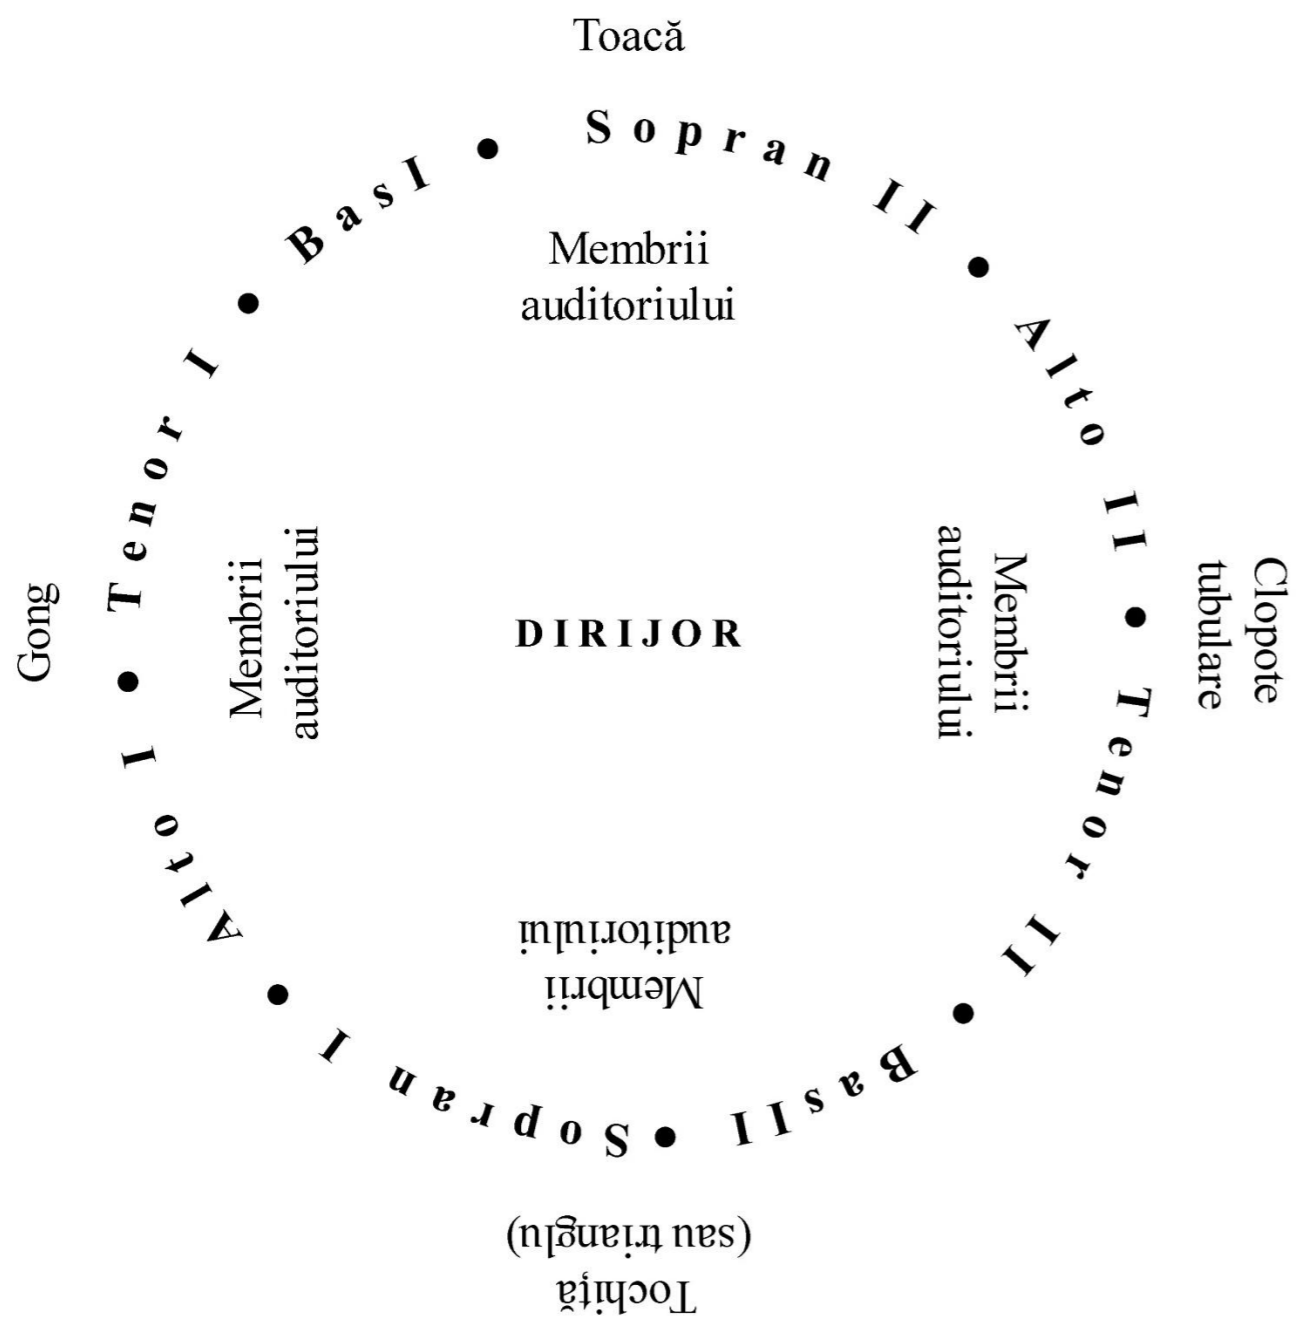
Toacă

Sopran II

Alto II

Tenor II

Bas II

Sopran I

Alto I

Tenor I

Bas I

Clopote tubulare

Tochiță (sau trianglu)

Gong

Membrii auditoriului

Membrii auditoriului

DIRIJOR

Membrii auditoriului

Membrii auditoriului